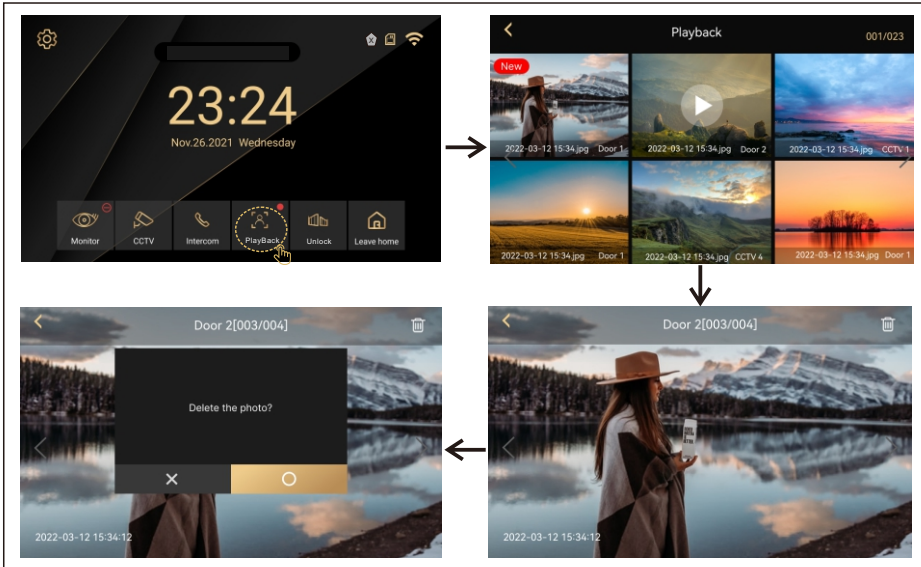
23:24
Nov.26.2021 Wednesday

Monitor
CCTV
Intercom
PlayBack
Unlock
Leave home

Playback
001/023
New
2022-03-12 15:34.jpg Door 1
2022-03-12 15:34.jpg Door 2
2022-03-12 15:34.jpg CCTV 1
2022-03-12 15:34.jpg Door 1
2022-03-12 15:34.jpg CCTV 4
2022-03-12 15:34.jpg Door 1

Door 2[003/004]
Delete the photo?
2022-03-12 15:34:12

Door 2[003/004]
2022-03-12 15:34:12